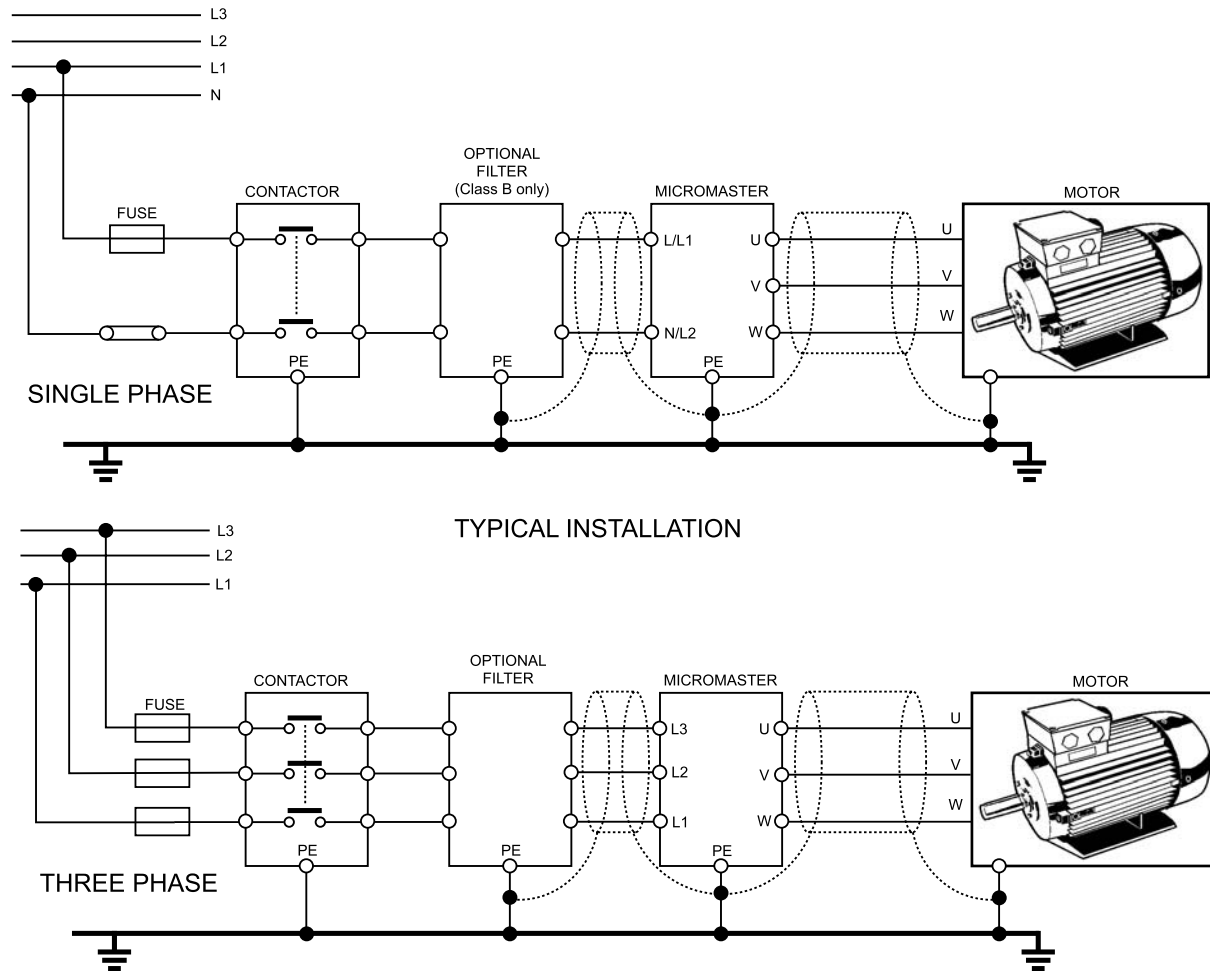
L3
L2
L1
N

OPTIONAL FILTER (Class B only)

CONTACTOR

MICROMASTER

MOTOR

FUSE

L/L1

U

U

V

V

W

N/L2

W

PE

PE

PE

SINGLE PHASE

TYPICAL INSTALLATION

L3
L2
L1

OPTIONAL FILTER

CONTACTOR

MICROMASTER

MOTOR

FUSE

L3

U

U

L2

V

V

L1

W

W

PE

PE

PE

THREE PHASE